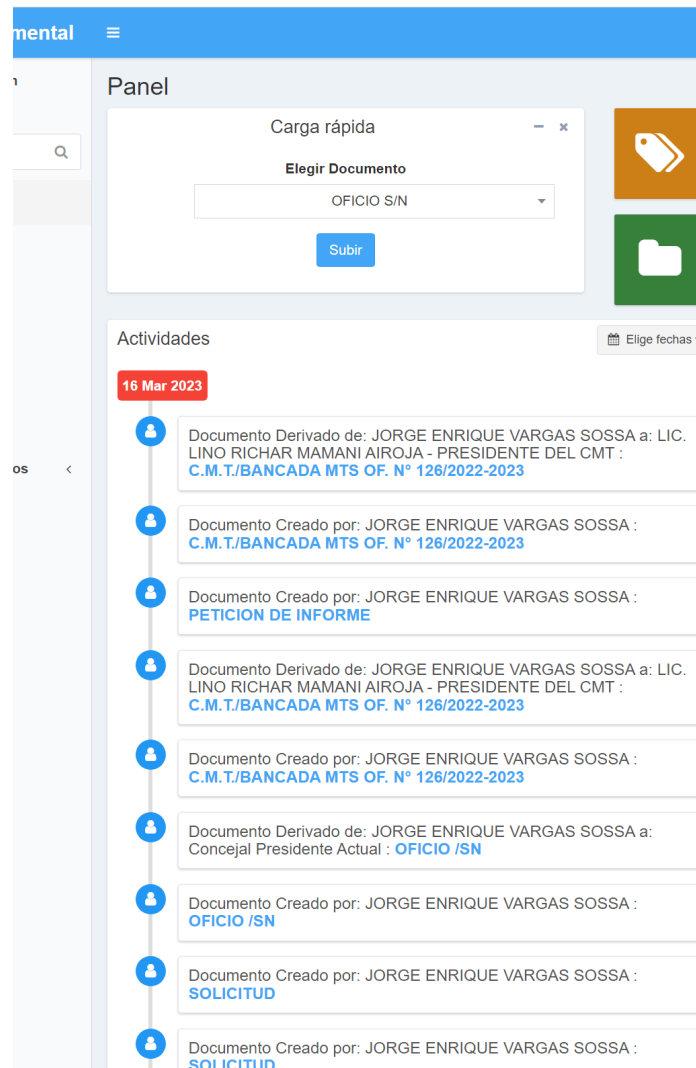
mental ≡

n

os <

Panel

Carga rápida

Elegir Documento

OFICIO S/N

Subir

Actividades

Elige fechas

16 Mar 2023

Documento Derivado de: JORGE ENRIQUE VARGAS SOSSA a: LIC. LINO RICHAR MAMANI AIROJA - PRESIDENTE DEL CMT : C.M.T./BANCADA MTS OF. N° 126/2022-2023

Documento Creado por: JORGE ENRIQUE VARGAS SOSSA : C.M.T./BANCADA MTS OF. N° 126/2022-2023

Documento Creado por: JORGE ENRIQUE VARGAS SOSSA : PETICION DE INFORME

Documento Derivado de: JORGE ENRIQUE VARGAS SOSSA a: LIC. LINO RICHAR MAMANI AIROJA - PRESIDENTE DEL CMT : C.M.T./BANCADA MTS OF. N° 126/2022-2023

Documento Creado por: JORGE ENRIQUE VARGAS SOSSA : C.M.T./BANCADA MTS OF. N° 126/2022-2023

Documento Derivado de: JORGE ENRIQUE VARGAS SOSSA a: Concejal Presidente Actual : OFICIO /SN

Documento Creado por: JORGE ENRIQUE VARGAS SOSSA : OFICIO /SN

Documento Creado por: JORGE ENRIQUE VARGAS SOSSA : SOLICITUD

Documento Creado por: JORGE ENRIQUE VARGAS SOSSA : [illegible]